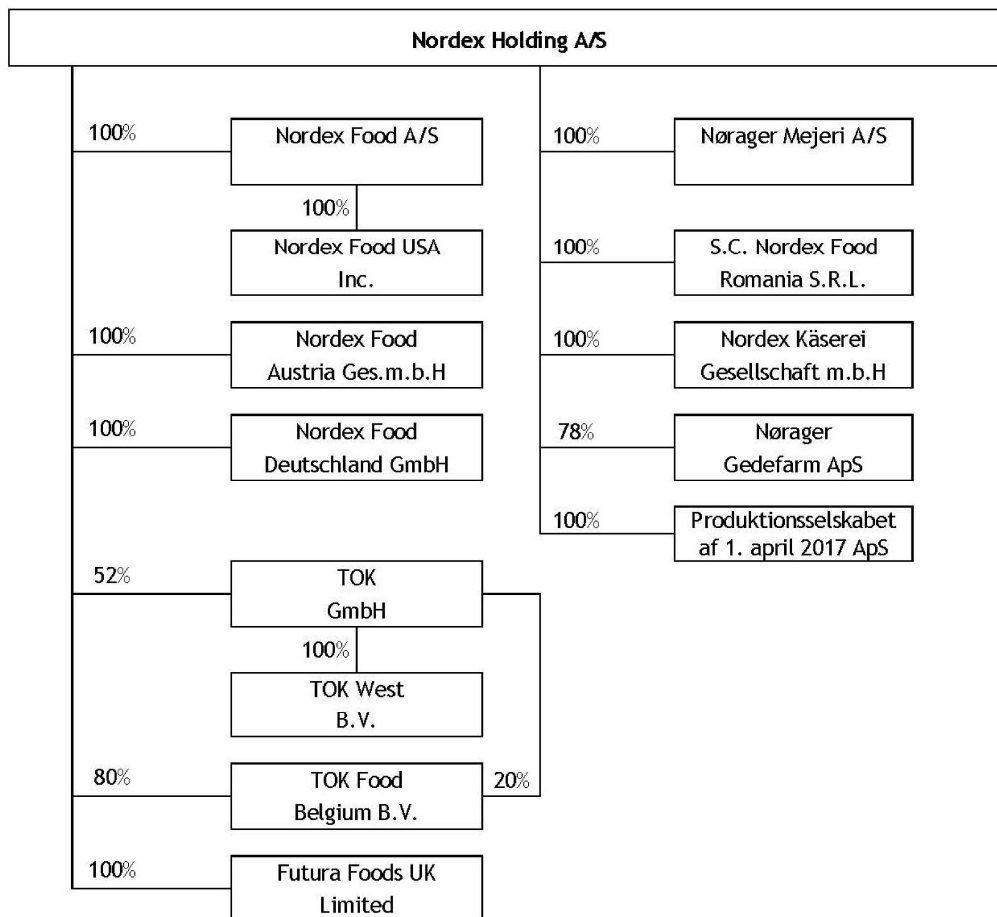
Nordex Holding A/S

100%
Nordex Food A/S

100%
Nordex Food USA Inc.

100%
Nordex Food Austria Ges.m.b.H

100%
Nordex Food Deutschland GmbH

52%
TOK GmbH

100%
TOK West B.V.

80%
TOK Food Belgium B.V.
20%

100%
Futura Foods UK Limited

100%
Nørager Mejeri A/S

100%
S.C. Nordex Food Romania S.R.L.

100%
Nordex Käserei Gesellschaft m.b.H

78%
Nørager Gedefarm ApS

100%
Produktionsselskabet af 1. april 2017 ApS